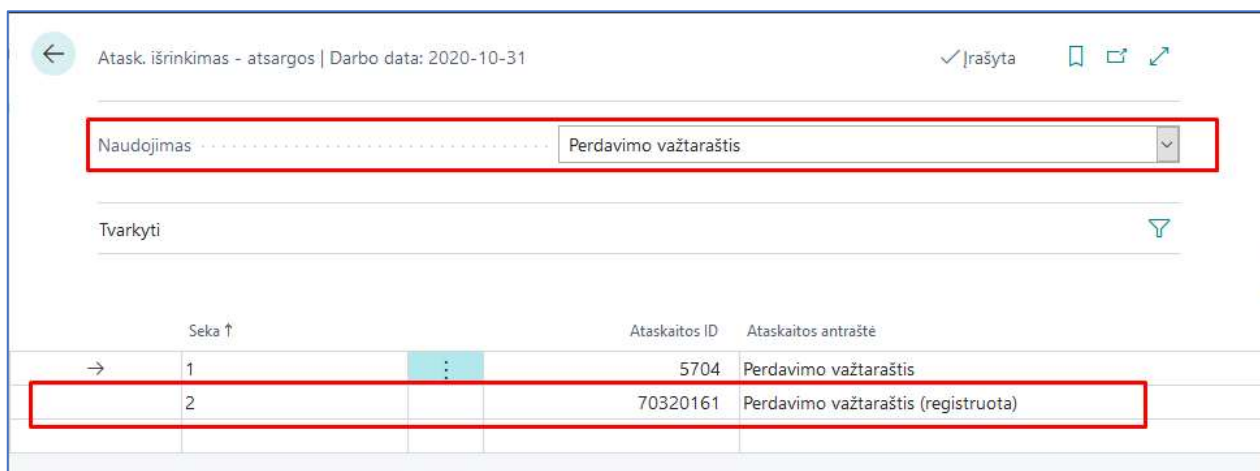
Atask. išrinkimas - atsargos | Darbo data: 2020-10-31

✓Įrašyta

Naudojimas

Perdavimo važtaraštis

Tvarkyti

| Seka ↑ | Ataskaitos ID | Ataskaitos antraštė |
|---|---|---|
| 1 | 5704 | Perdavimo važtaraštis |
| 2 | 70320161 | Perdavimo važtaraštis (registruota) |